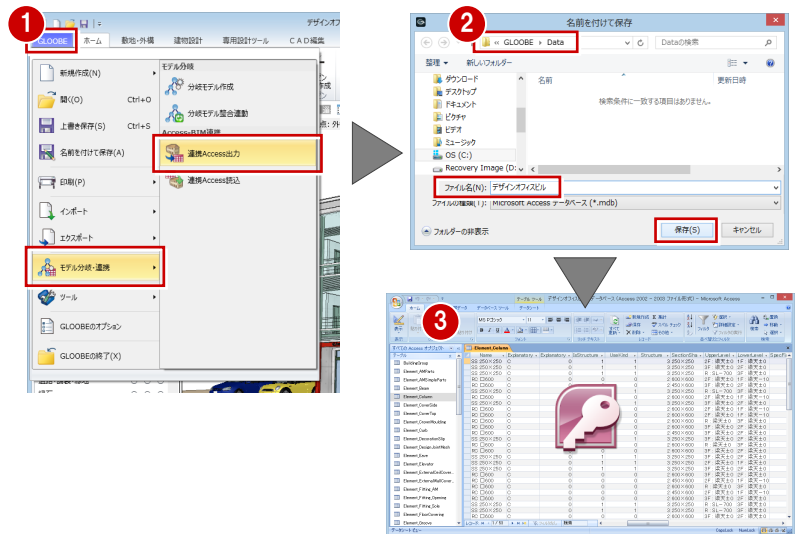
1

デザインオフ

GLOOBE ホーム 敷地・外構 建物設計 専用設計ツール ＣＡＤ編集

新規作成(N)

開く(O) Ctrl+O

上書き保存(S) Ctrl+S

名前を付けて保存(A)

印刷(P)

インポート

エクスポート

モデル分統・連携

ツール

GLOOBEのオプション

GLOOBEの終了(X)

モデル分統

分統モデル作成

分統モデル整合連動

Access-BIM連携

連携Access出力

連携Access読込

2

名前を付けて保存

« GLOOBE › Data

Dataの検索

整理 新しいフォルダー

ダウンロード

デスクトップ

ドキュメント

ピクチャ

ビデオ

ミュージック

OS (C:)

Recovery Image (D:

名前

更新日時

検索条件に一致する項目はありません。

ファイル名(N): デザインオフィスビル

ファイルの種類(T): Microsoft Access データベース (*.mdb)

フォルダーの非表示

保存(S) キャンセル

3

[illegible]